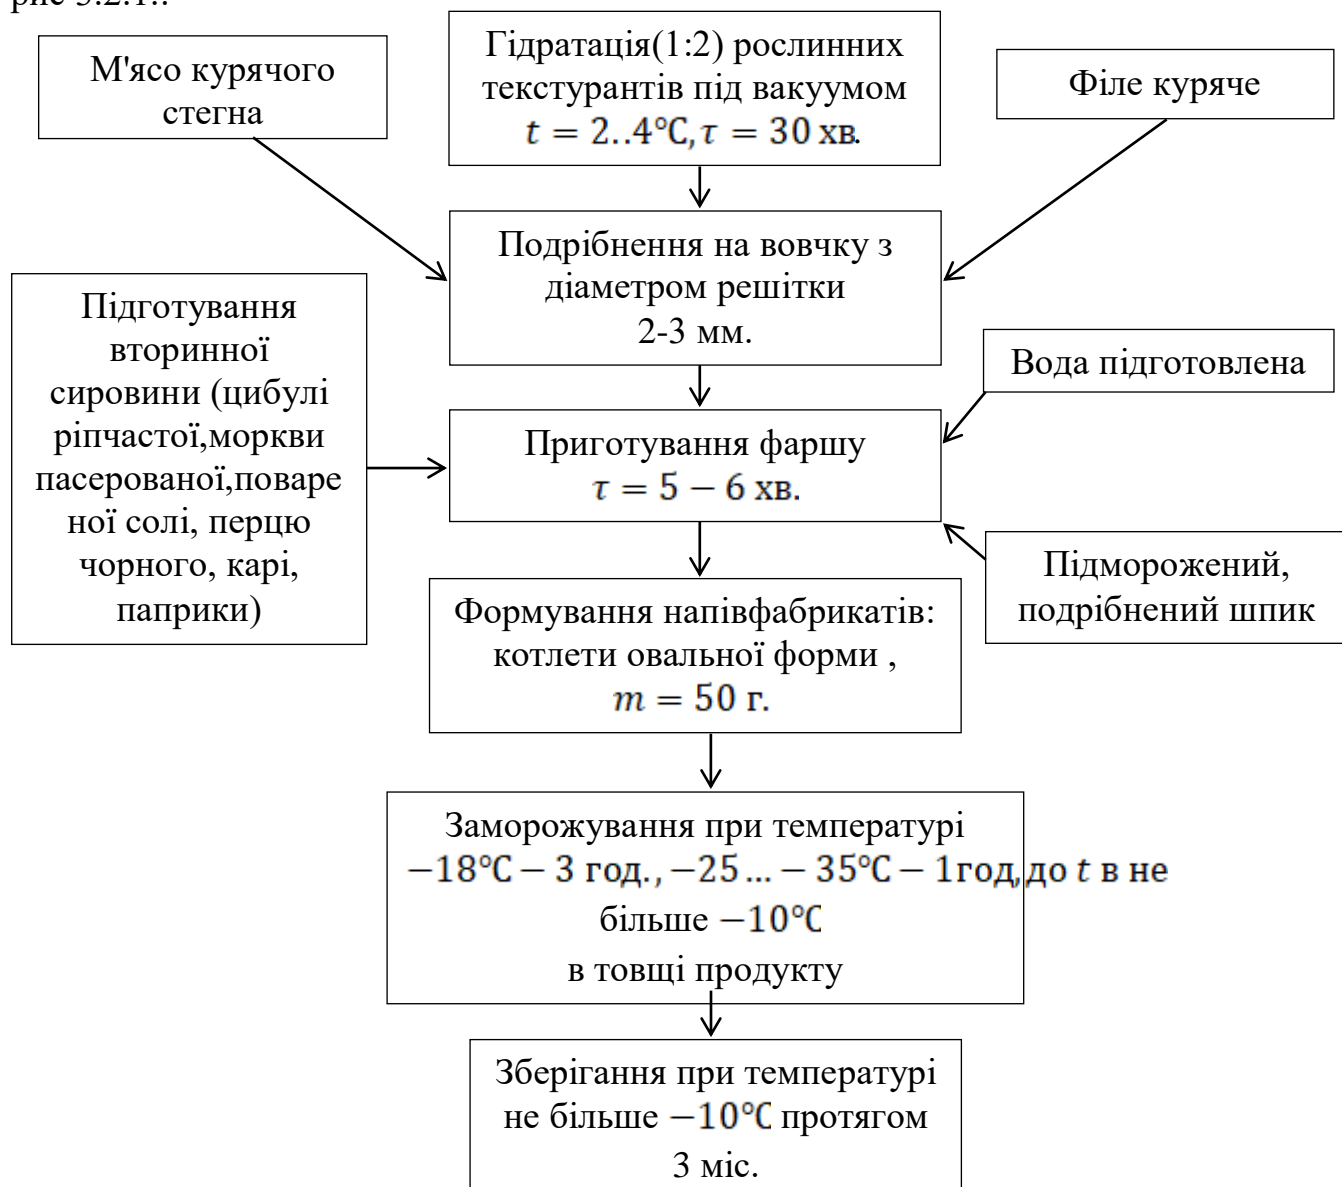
рис 3.2.1..

М'ясо курячого стегна

Гідратація(1:2) рослинних текстурантів під вакуумом $t = 2..4℃, \tau = 30$ хв.

Філе куряче

Подрібнення на вовчку з діаметром решітки 2-3 мм.

Підготування вторинної сировини (цибулі ріпчастої,моркви пасерованої,повареної солі, перцю чорного, карі, паприки)

Вода підготовлена

Приготування фаршу $\tau = 5 - 6$ хв.

Підморожений, подрібнений шпик

Формування напівфабрикатів: котлети овальної форми , $m = 50$ г.

Заморожування при температурі $-18℃ - 3$ год., $-25 \ldots - 35℃ - 1$год,до $t$ в не більше $-10℃$ в товщі продукту

Зберігання при температурі не більше $-10℃$ протягом 3 міс.